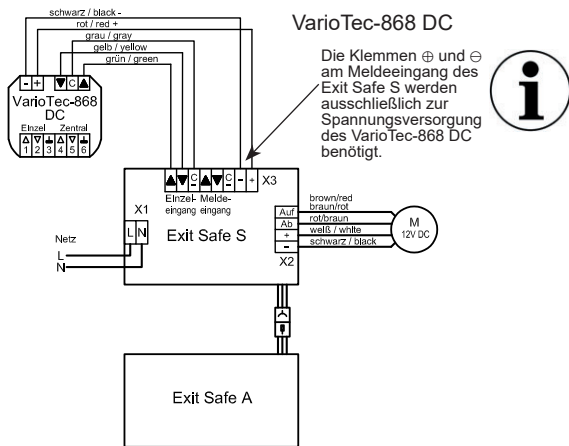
schwarz / black -
rot / red +
grau / gray
gelb / yellow
grün / green

VarioTec-868 DC

Die Klemmen ⊕ und ⊖ am Meldeeingang des Exit Safe S werden ausschließlich zur Spannungsversorgung des VarioTec-868 DC benötigt.

- +
▼ C ▲
VarioTec-868 DC
Einzel Zentral
1 2 3 4 5 6

▲ ▼ C ▲ ▼ C - +
X3
Einzel-eingang
Melde-eingang

X1
L N
Netz
L
N
Exit Safe S

Auf
Ab
+
-
X2
brown/red
braun/rot
rot/braun
weiß / white
schwarz / black
M
12V DC

Exit Safe A